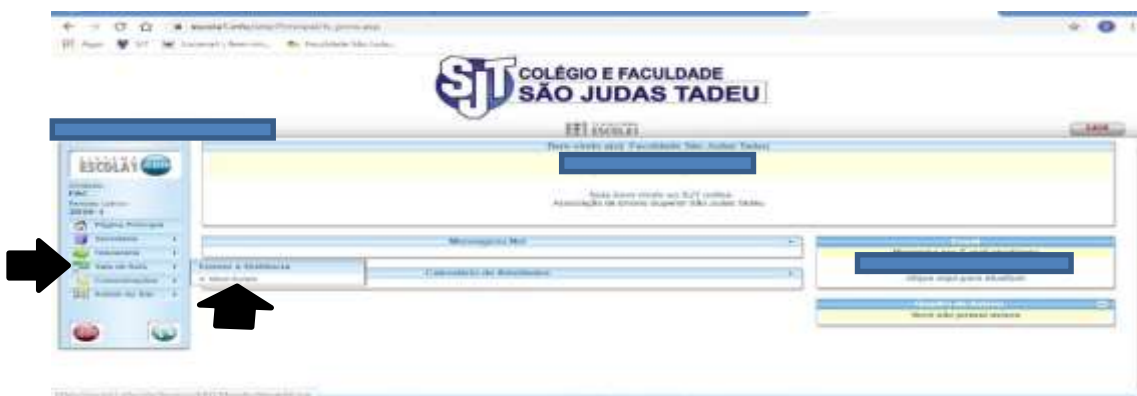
COLÉGIO E FACULDADE
SÃO JUDAS TADEU

ESCOLA

ESCOLA

Bem vindo aos Faculdade São Judas Tadeu

Seja bem vindo ao SJT online.
Associação de Ensino Superior São Judas Tadeu.

Página Principal
Secretaria
Tesouraria
Sala de Aula
Comunicações
Sobre

Ensino à Distância

Mensagens
Calendário de Atividades

Clique aqui para atualizar

Quadro de Avisos
Você não possui avisos

Sair